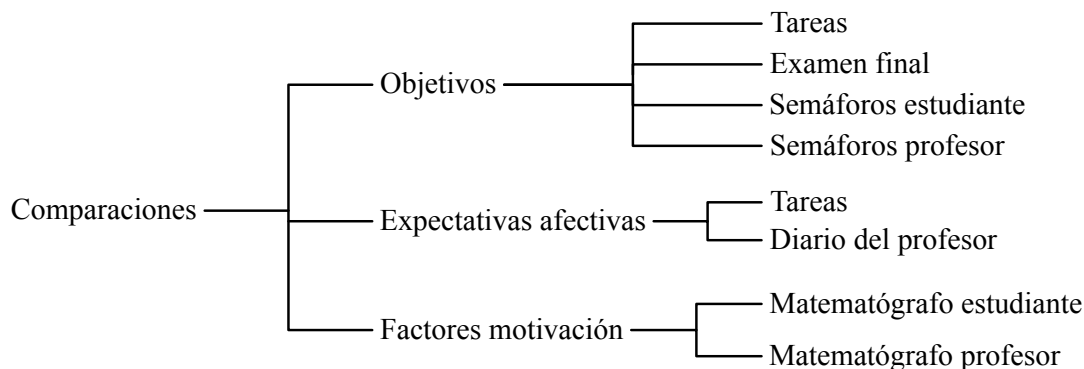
Comparaciones

Objetivos

Tareas

Examen final

Semáforos estudiante

Semáforos profesor

Expectativas afectivas

Tareas

Diario del profesor

Factores motivación

Matematógrafo estudiante

Matematógrafo profesor